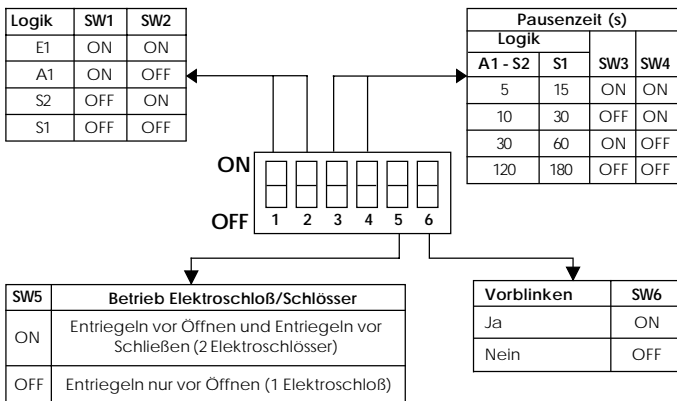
| Logik | SW1 | SW2 |
|---|---|---|
| E1 | ON | ON |
| A1 | ON | OFF |
| S2 | OFF | ON |
| S1 | OFF | OFF |

| Pausenzeit (s) | | | |
|---|---|---|---|
| Logik | | | |
| A1 - S2 | S1 | SW3 | SW4 |
| 5 | 15 | ON | ON |
| 10 | 30 | OFF | ON |
| 30 | 60 | ON | OFF |
| 120 | 180 | OFF | OFF |

ON
OFF
1 2 3 4 5 6

| SW5 | Betrieb Elektroschloß/Schlösser |
|---|---|
| ON | Entriegeln vor Öffnen und Entriegeln vor Schließen (2 Elektroschlösser) |
| OFF | Entriegeln nur vor Öffnen (1 Elektroschloß) |

| Vorblinken | SW6 |
|---|---|
| Ja | ON |
| Nein | OFF |